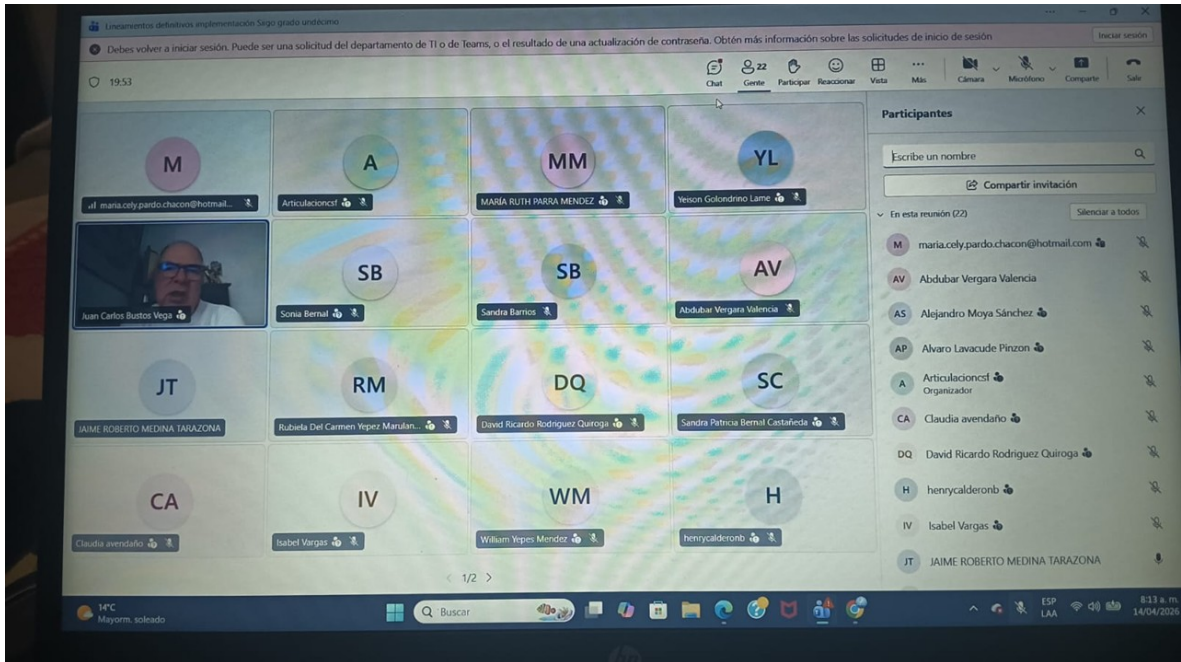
Lineamientos definitivos implementación Sago grado undécimo

Debes volver a iniciar sesión. Puede ser una solicitud del departamento de TI o de Teams, o el resultado de una actualización de contraseña. Obtén más información sobre las solicitudes de inicio de sesión

Iniciar sesión

19:53

Chat
22
Gente
Participar
Reaccionar
Vista
Más
Cámara
Micrófono
Compartir
Salir

M
maria.cely.pardo.chacon@hotmail...

A
Articulacioncsf

MM
MARÍA RUTH PARRA MENDEZ

YL
Yeison Golondrino Lame

Juan Carlos Bustos Vega

SB
Sonia Bernal

SB
Sandra Barrios

AV
Abdubar Vergara Valencia

JT
JAIME ROBERTO MEDINA TARAZONA

RM
Rubiela Del Carmen Yepez Marulan...

DQ
David Ricardo Rodriguez Quiroga

SC
Sandra Patricia Bernal Castañeda

CA
Claudia avendaño

IV
Isabel Vargas

WM
William Yepes Mendez

H
henrycalderonb

< 1/2 >

Participantes

Escribe un nombre

Compartir invitación

En esta reunión (22)

Silenciar a todos

M maria.cely.pardo.chacon@hotmail.com
AV Abdubar Vergara Valencia
AS Alejandro Moya Sánchez
AP Alvaro Lavacude Pinzon
A Articulacioncsf
Organizador
CA Claudia avendaño
DQ David Ricardo Rodriguez Quiroga
H henrycalderonb
IV Isabel Vargas
JT JAIME ROBERTO MEDINA TARAZONA

14°C
Mayorm. soleado

Buscar

ESP
LAA

8:13 a. m.
14/04/2026